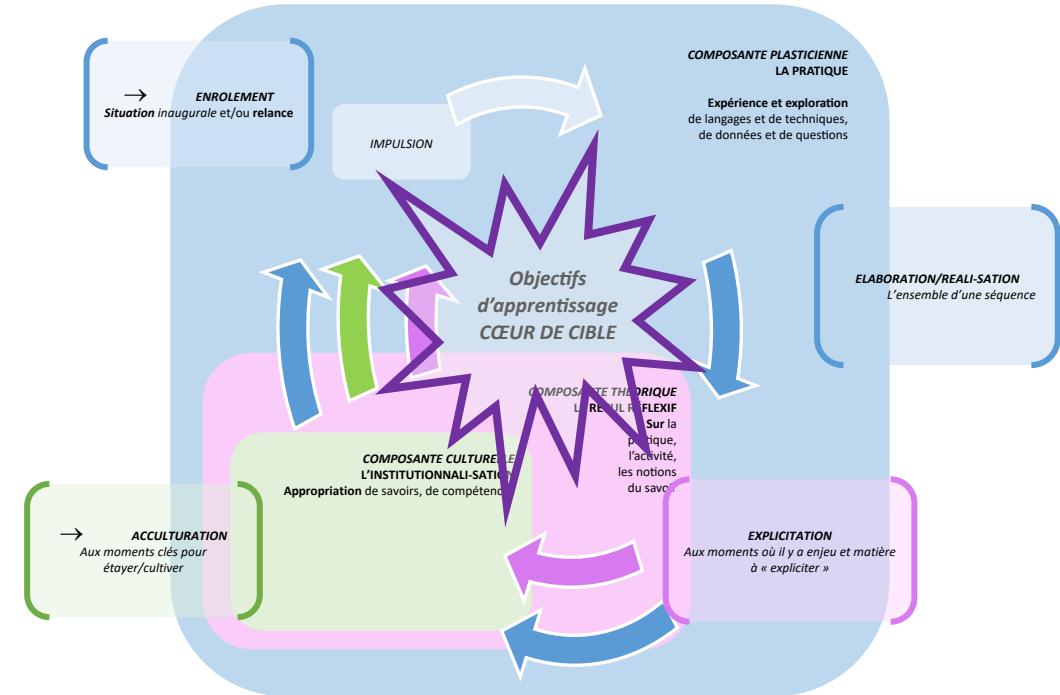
→ ENROLEMENT
Situation inaugurale et/ou relance

IMPULSION

COMPOSANTE PLASTICIENNE
LA PRATIQUE

Expérience et exploration
de langages et de techniques,
de données et de questions

Objectifs
d'apprentissage
CŒUR DE CIBLE

ELABORATION/REALI-SATION
L'ensemble d'une séquence

COMPOSANTE THÉORIQUE
LE RECUL RÉFLEXIF
Sur la pratique, l'activité, les notions du savoir

COMPOSANTE CULTURELLE
L'INSTITUTIONNALI-SATION
Appropriation de savoirs, de compétences

→ ACCULTURATION
Aux moments clés pour étayer/cultiver

EXPLICITATION
Aux moments où il y a enjeu et matière à « expliciter »